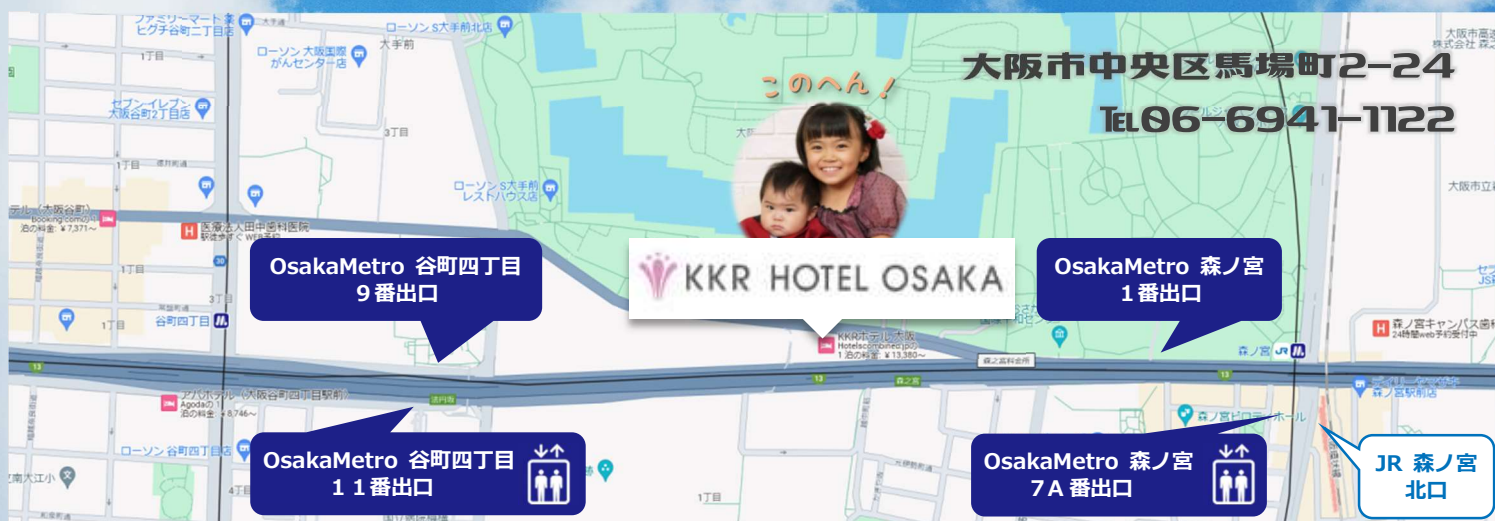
大阪市中央区馬場町2-24
TEL06-6941-1122

このへん！

KKR HOTEL OSAKA

OsakaMetro 谷町四丁目
９番出口

OsakaMetro 森ノ宮
１番出口

OsakaMetro 谷町四丁目
１１番出口

OsakaMetro 森ノ宮
7Ａ番出口

JR 森ノ宮
北口

ファミリーマート
ヒグチ谷町二丁目店
ローソン 大手前北店
大手前
ローソン 大阪国際がんセンター店
1丁目
セブン-イレブン 大阪谷町2丁目店
3丁目
ローソン S大手前レストハウス店
医療法人田中歯科医院
谷町四丁目
1丁目
KKRホテル大阪
1泊の料金：¥13,380～
森ノ宮
森之宮料金所
森ノ宮
アパホテル〈大阪谷町四丁目駅前〉
1泊の料金：¥8,746～
ローソン 谷町四丁目
森ノ宮ピロティホール
森ノ宮キャンパス画
大阪市立
1丁目
4丁目
13
30